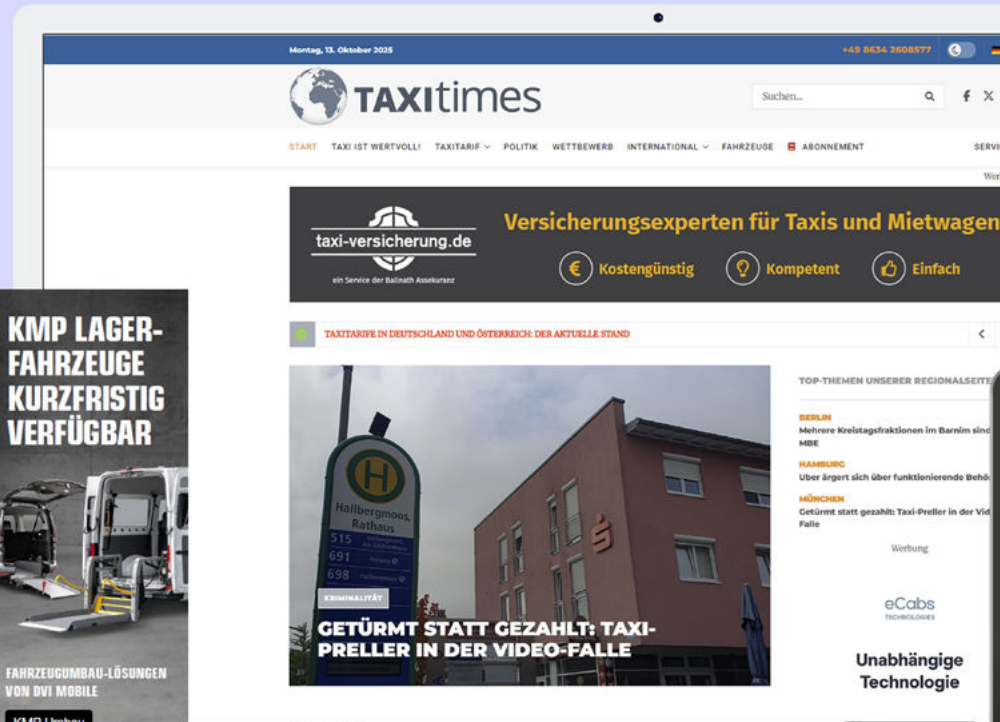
Montag, 13. Oktober 2025

+49 8634 2608577

TAXI times

Suchen...

START TAXI IST WERTVOLL! TAXITARIF POLITIK WETTBEWERB INTERNATIONAL FAHRZEUGE ABONNEMENT SERVI

Wer

taxi-versicherung.de

ein Service der Ballnath Assekuranz

Versicherungsexperten für Taxis und Mietwagen

Kostengünstig Kompetent Einfach

TAXITARIFE IN DEUTSCHLAND UND ÖSTERREICH: DER AKTUELLE STAND

KMP LAGER-FAHRZEUGE KURZFRISTIG VERFÜGBAR

FAHRZEUGUMBAU-LÖSUNGEN VON DVI MOBILE

KMP Umbau

H

Hallbergmoos, Rathaus

515

691

698

KRIMINALITÄT

GETÜRMT STATT GEZAHLT: TAXI-PRELLER IN DER VIDEO-FALLE

TOP-THEMEN UNSERER REGIONALSEITE

BERLIN
Mehrere Kreistagsfraktionen im Barnim sind MBE

HAMBURG
Uber ärgert sich über funktionierende Behö

MÜNCHEN
Getürmt statt gezahlt: Taxi-Preller in der Vid Falle

Werbung

eCabs TECHNOLOGIES

Unabhängige Technologie